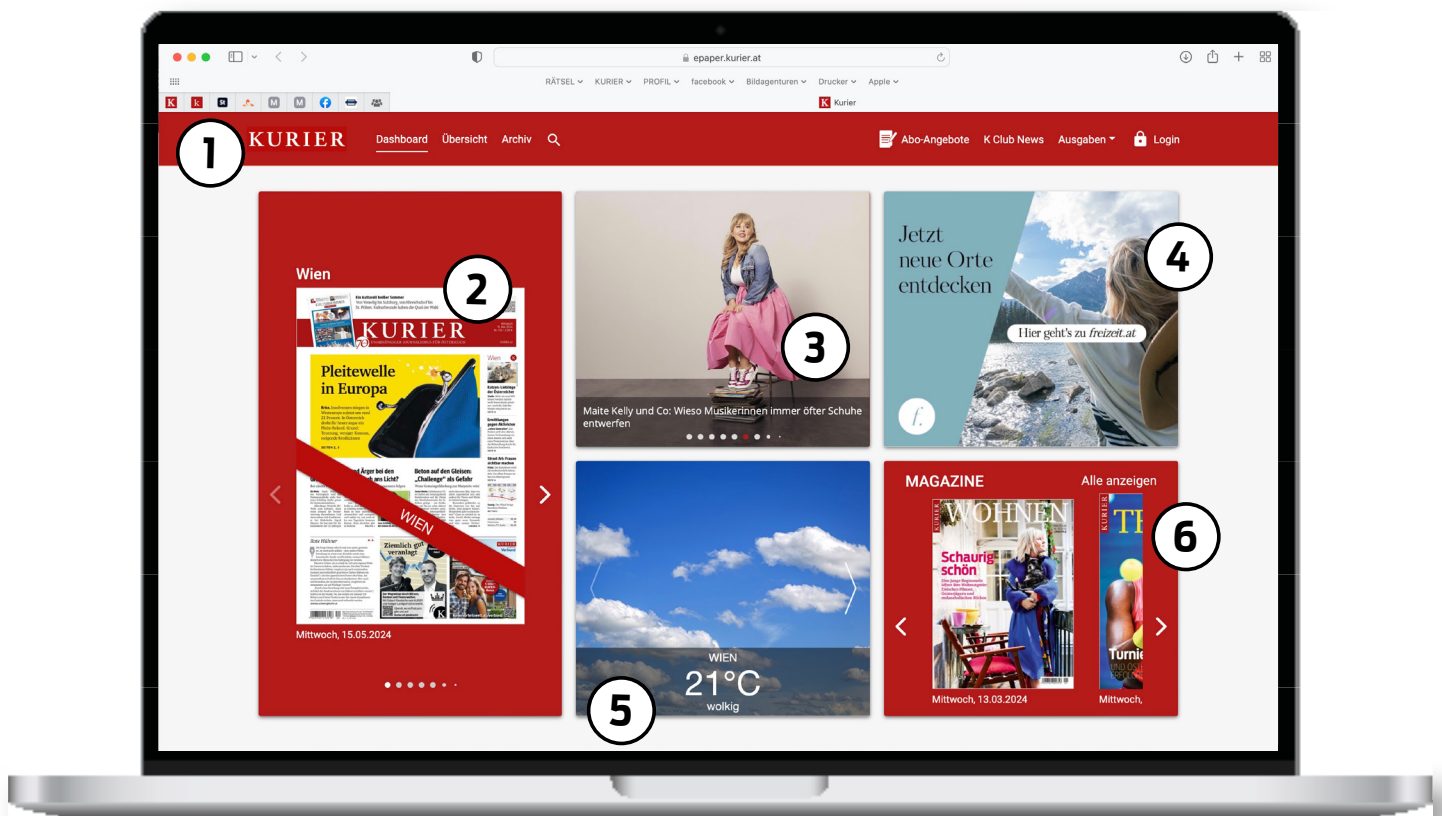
epaper.kurier.at

RÄTSEL KURIER PROFIL facebook Bildagenturen Drucker Apple

Kurier

1 KURIER Dashboard Übersicht Archiv

Abo-Angebote K Club News Ausgaben Login

Wien

2

KURIER

Pleitewelle in Europa

Beton auf den Gleisen: „Challenge" als Gefahr

Ziemlich gut veranlagt

WIEN

Mittwoch, 15.05.2024

3

Maite Kelly und Co: Wieso Musikerinnen immer öfter Schuhe entwerfen

Jetzt neue Orte entdecken

Hier geht's zu freizeit.at

4

WIEN
21°C
wolkig

5

MAGAZINE Alle anzeigen

6

WOHNEN

Schaurig schön

Mittwoch, 13.03.2024

Mittwoch,